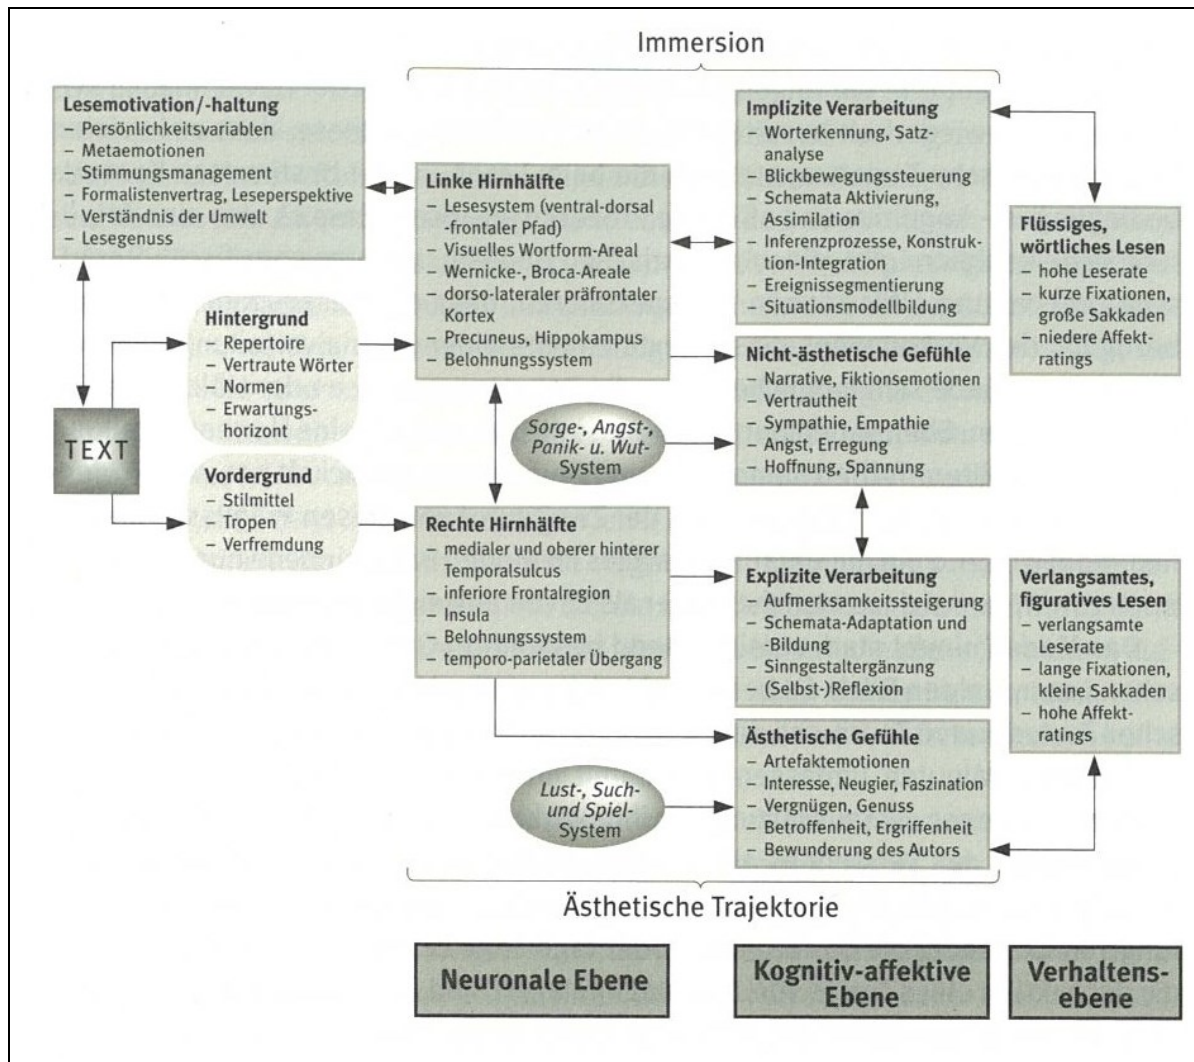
Immersion

Lesemotivation/-haltung
– Persönlichkeitsvariablen
– Metaemotionen
– Stimmungsmanagement
– Formalistenvertrag, Leseperspektive
– Verständnis der Umwelt
– Lesegenuss

Hintergrund
– Repertoire
– Vertraute Wörter
– Normen
– Erwartungshorizont

TEXT

Vordergrund
– Stilmittel
– Tropen
– Verfremdung

Linke Hirnhälfte
– Lesesystem (ventral-dorsal -frontaler Pfad)
– Visuelles Wortform-Areal
– Wernicke-, Broca-Areale
– dorso-lateraler präfrontaler Kortex
– Precuneus, Hippokampus
– Belohnungssystem

Sorge-, Angst-, Panik- u. Wut-System

Rechte Hirnhälfte
– medialer und oberer hinterer Temporalsulcus
– inferiore Frontalregion
– Insula
– Belohnungssystem
– temporo-parietaler Übergang

Lust-, Such- und Spiel-System

Implizite Verarbeitung
– Worterkennung, Satzanalyse
– Blickbewegungssteuerung
– Schemata Aktivierung, Assimilation
– Inferenzprozesse, Konstruktion-Integration
– Ereignissegmentierung
– Situationsmodellbildung

Nicht-ästhetische Gefühle
– Narrative, Fiktionsemotionen
– Vertrautheit
– Sympathie, Empathie
– Angst, Erregung
– Hoffnung, Spannung

Explizite Verarbeitung
– Aufmerksamkeitssteigerung
– Schemata-Adaptation und -Bildung
– Sinngestaltergänzung
– (Selbst-)Reflexion

Ästhetische Gefühle
– Artefaktemotionen
– Interesse, Neugier, Faszination
– Vergnügen, Genuss
– Betroffenheit, Ergriffenheit
– Bewunderung des Autors

Flüssiges, wörtliches Lesen
– hohe Leserate
– kurze Fixationen, große Sakkaden
– niedere Affektratings

Verlangsamtes, figuratives Lesen
– verlangsamte Leserate
– lange Fixationen, kleine Sakkaden
– hohe Affektratings

Ästhetische Trajektorie

Neuronale Ebene

Kognitiv-affektive Ebene

Verhaltensebene